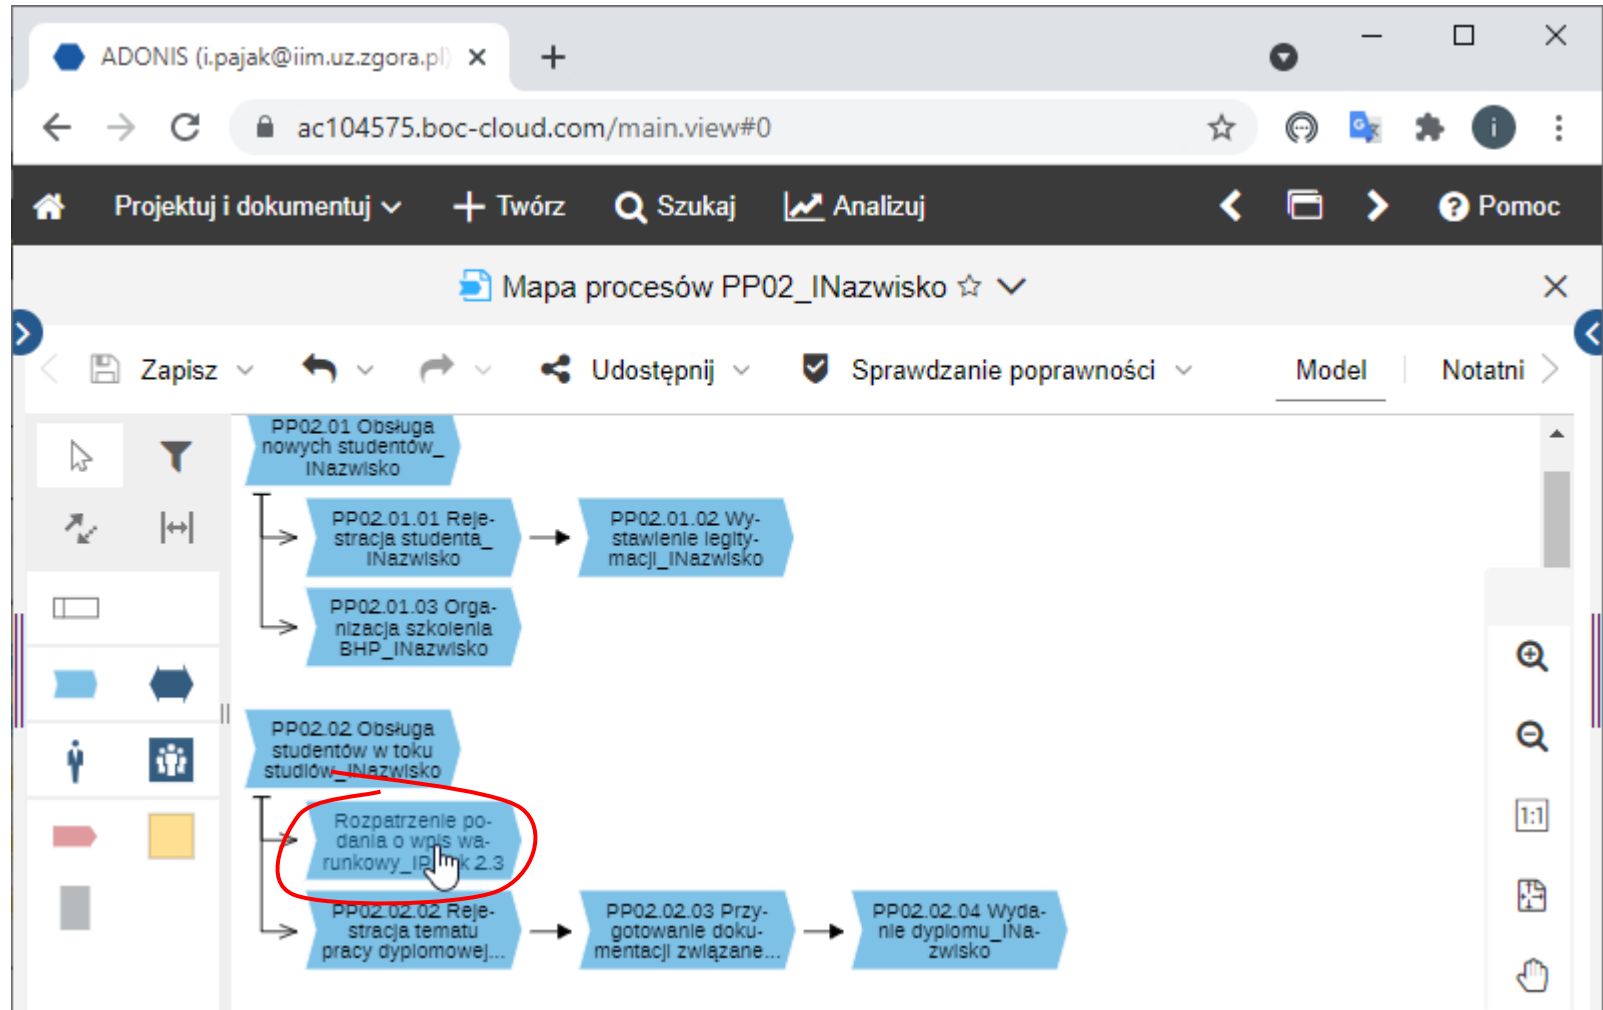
ADONIS (i.pajak@iim.uz.zgora.pl) ×

ac104575.boc-cloud.com/main.view#0

Projektuj i dokumentuj Twórz Szukaj Analizuj Pomoc

Mapa procesów PP02_INazwisko

Zapisz Udostępnij Sprawdzanie poprawności Model Notatni

PP02.01 Obsługa nowych studentów_ INazwisko

PP02.01.01 Rejestracja studenta_ INazwisko

PP02.01.02 Wystawienie legitymacji_INazwisko

PP02.01.03 Organizacja szkolenia BHP_INazwisko

PP02.02 Obsługa studentów w toku studiów_INazwisko

Rozpatrzenie podania o wpis warunkowy_IP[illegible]k 2.3

PP02.02.02 Rejestracja tematu pracy dyplomowej...

PP02.02.03 Przygotowanie dokumentacji związane...

PP02.02.04 Wydanie dyplomu_INazwisko

1:1